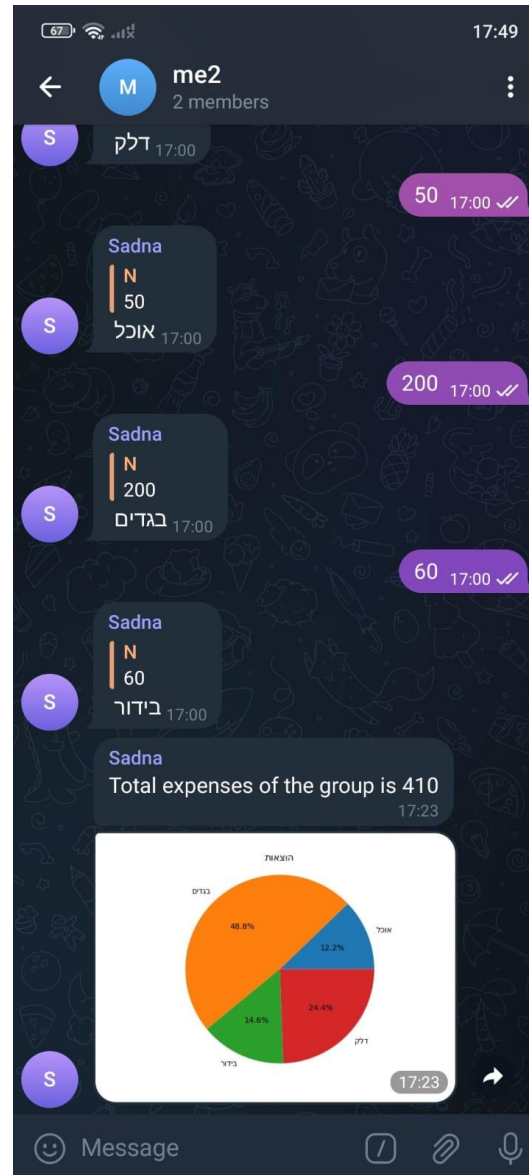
67 17:49

M me2
2 members

S
דלק 17:00

50 17:00

Sadna
N
50
אוכל 17:00

200 17:00

Sadna
N
200
בגדים 17:00

60 17:00

Sadna
N
60
בידור 17:00

Sadna
Total expenses of the group is 410
17:23

הוצאות
בגדים
48.8%
אוכל
12.2%
14.6%
24.4%
בידור
דלק
17:23

Message